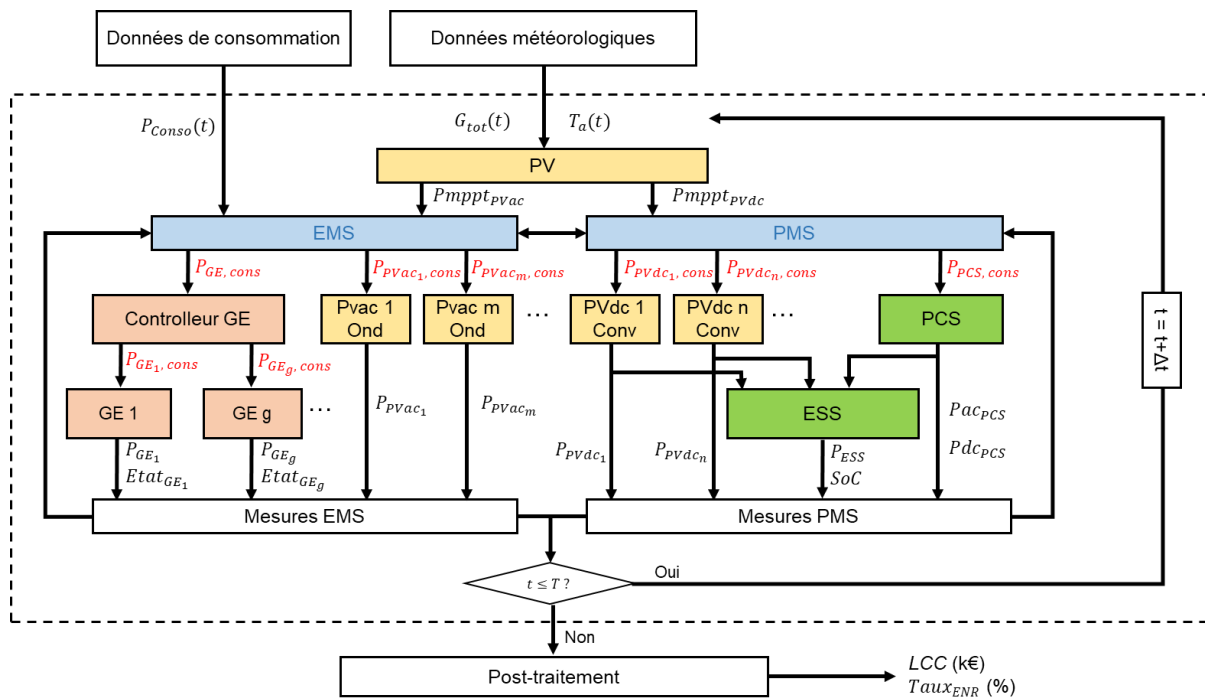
Données de consommation

Données météorologiques

$P_{Conso}(t)$

$G_{tot}(t)$

$T_a(t)$

PV

$Pmppt_{PVac}$

$Pmppt_{PVdc}$

EMS

PMS

$P_{GE,\ cons}$

$P_{PVac_1,\ cons}$

$P_{PVac_m,\ cons}$

$P_{PVdc_1,\ cons}$

$P_{PVdc_n,\ cons}$

$P_{PCS,\ cons}$

Controlleur GE

Pvac 1 Ond

Pvac m Ond

…

PVdc 1 Conv

PVdc n Conv

…

PCS

$t = t + \Delta t$

$P_{GE_1,\ cons}$

$P_{GE_g,\ cons}$

GE 1

GE g

…

$P_{PVac_1}$

$P_{PVac_m}$

ESS

$Pac_{PCS}$

$Pdc_{PCS}$

$P_{GE_1}$
$Etat_{GE_1}$

$P_{GE_g}$
$Etat_{GE_g}$

$P_{PVdc_1}$

$P_{PVdc_n}$

$P_{ESS}$
$SoC$

Mesures EMS

Mesures PMS

$t \leq T$ ?

Oui

Non

Post-traitement

$LCC$ (k€)
$Taux_{ENR}$ (%)